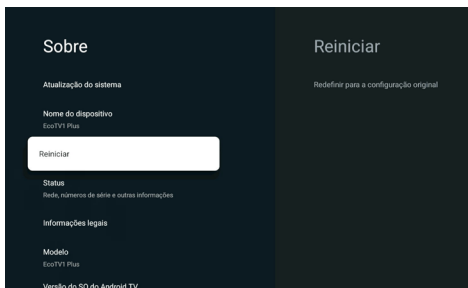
Sobre

Atualização do sistema

Nome do dispositivo
EcoTV1 Plus

Reiniciar

Status
Rede, números de série e outras informações

Informações legais

Modelo
EcoTV1 Plus

Versão do SO do Android TV

Reiniciar

Redefinir para a configuração original